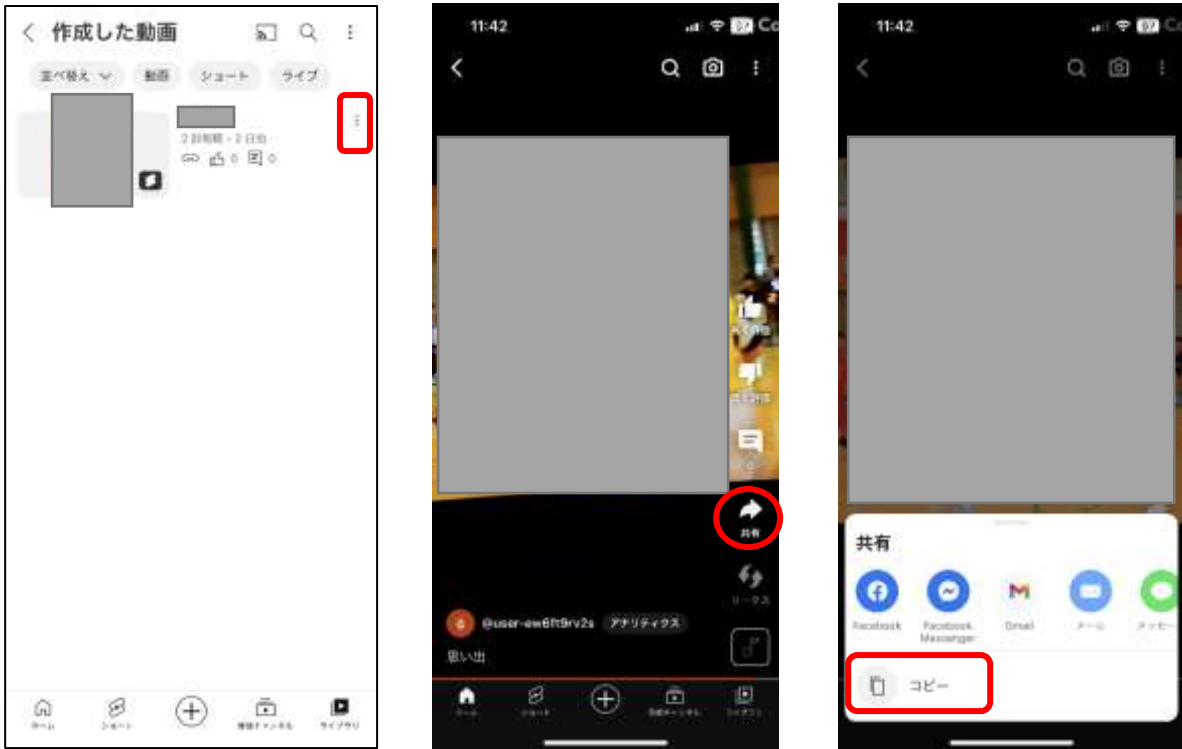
作成した動画

並べ替え　動画　ショート　ライブ

2 回視聴・2 日前
0　0

ホーム　ショート　登録チャンネル　ライブラリ

11:42

共有
リミックス

@user-ew6ft9rv2s　アナリティクス
思い出

11:42

共有
Facebook　Facebook Messenger　Gmail　メール　メッセージ
コピー